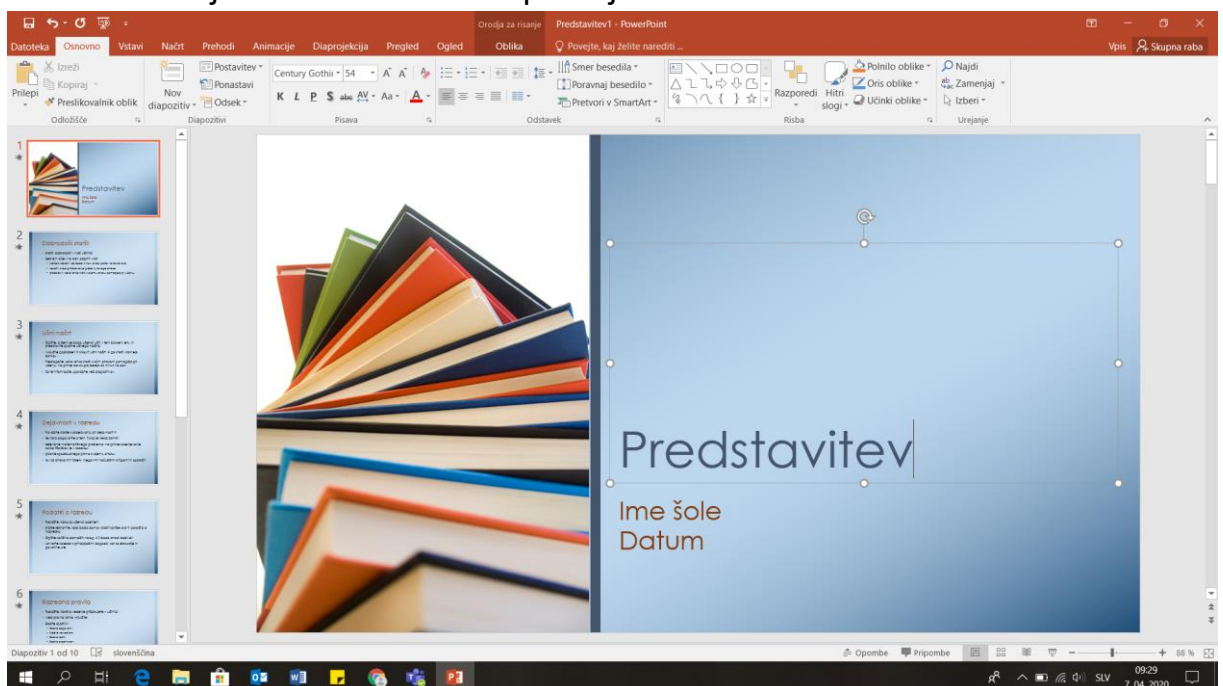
Orodja za risanje Predstavitev1 - PowerPoint

Datoteka Osnovno Vstavi Načrt Prehodi Animacije Diaprojekcija Pregled Ogled Oblika Povejte, kaj želite narediti ...

Vpis Skupna raba

Prilepi Izreži Kopiraj Preslikovalnik oblik Odložišče

Nov diapozitiv Postavitev Ponastavi Odsek Diapozitivi

Century Gothi 54 K L P S abc AV Aa A Pisava

Smer besedila Poravnaj besedilo Pretvori v SmartArt Odstavek

Razporedi Hitri slogi Polnilo oblike Oris oblike Učinki oblike Risba

Najdi Zamenjaj Izberi Urejanje

1 Predstavitev

2 Dobrodošli med...

3 Učni načrt

4 Dejavnosti v razredu

5 Podatki o razredu

6 Razredna pravila

Predstavitev

Ime šole
Datum

Diapozitiv 1 od 10 slovenščina

Opombe Pripombe 88 %

SLV 09:29 7.04.2020